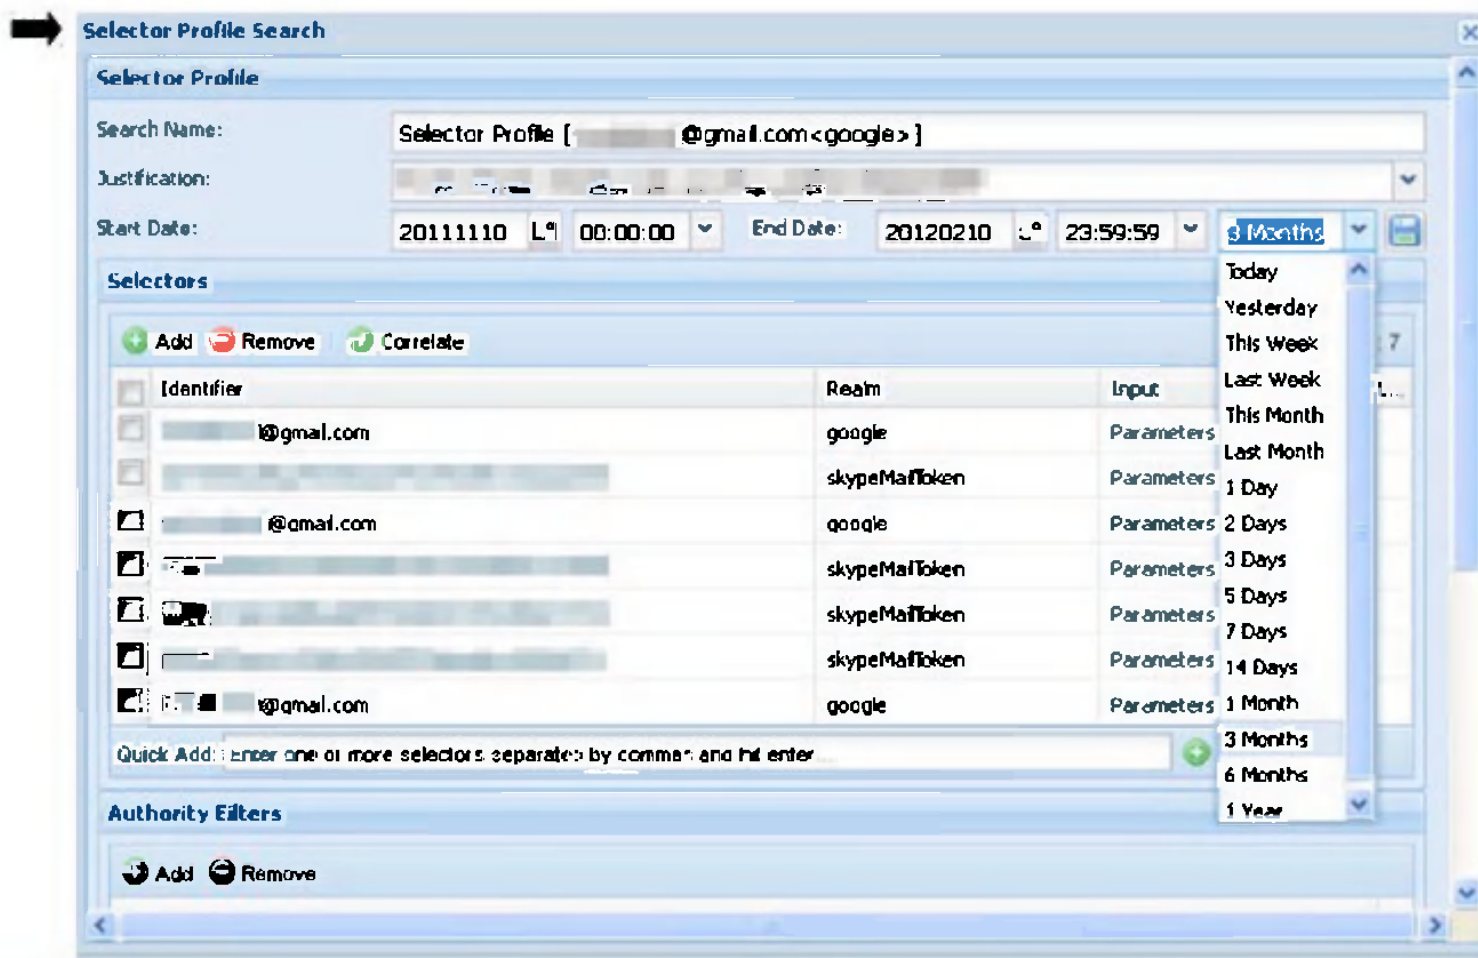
Selector Profile Search

Selector Profile

Search Name: Selector Profile [ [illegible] @gmail.com<google> ]

Justification: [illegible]

Start Date: 20111110 00:00:00 End Date: 20120210 23:59:59 3 Months

Selectors

Add Remove Correlate

| Identifier | Realm | Input |
|---|---|---|
| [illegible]@gmail.com | google | Parameters |
| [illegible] | skypeMailToken | Parameters |
| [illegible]@gmail.com | google | Parameters |
| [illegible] | skypeMailToken | Parameters |
| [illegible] | skypeMailToken | Parameters |
| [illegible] | skypeMailToken | Parameters |
| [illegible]@gmail.com | google | Parameters |

Today
Yesterday
This Week
Last Week
This Month
Last Month
1 Day
2 Days
3 Days
5 Days
7 Days
14 Days
1 Month
3 Months
6 Months
1 Year

Quick Add: Enter one or more selectors separated by commas and hit enter...

Authority Filters

Add Remove